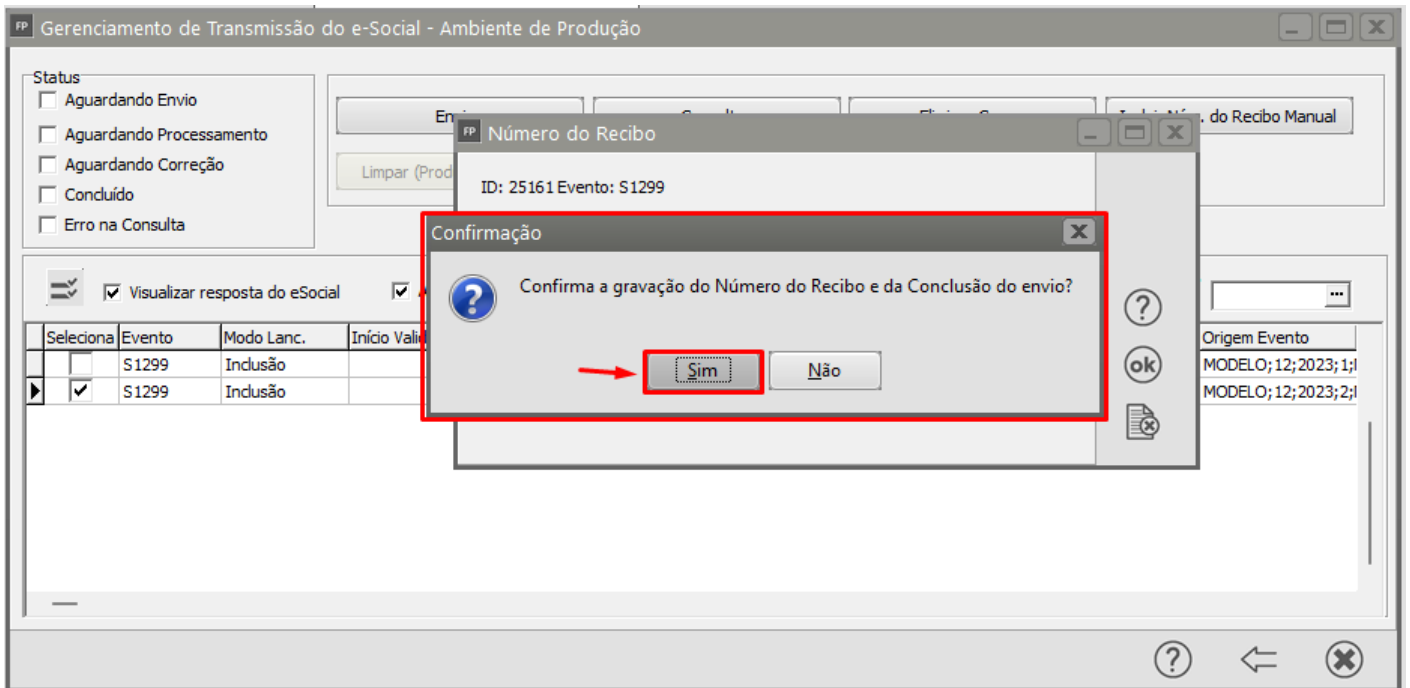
FP Gerenciamento de Transmissão do e-Social - Ambiente de Produção

Status
Aguardando Envio
Aguardando Processamento
Aguardando Correção
Concluído
Erro na Consulta

En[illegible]
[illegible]
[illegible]
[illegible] do Recibo Manual
Limpar (Prod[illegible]

FP Número do Recibo
ID: 25161 Evento: S1299

Confirmação
Confirma a gravação do Número do Recibo e da Conclusão do envio?
Sim
Não

Visualizar resposta do eSocial

| Seleciona | Evento | Modo Lanc. | Início Valid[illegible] | Origem Evento |
|---|---|---|---|---|
| | S1299 | Inclusão | | MODELO;12;2023;1;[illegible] |
| ✔ | S1299 | Inclusão | | MODELO;12;2023;2;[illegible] |

ok